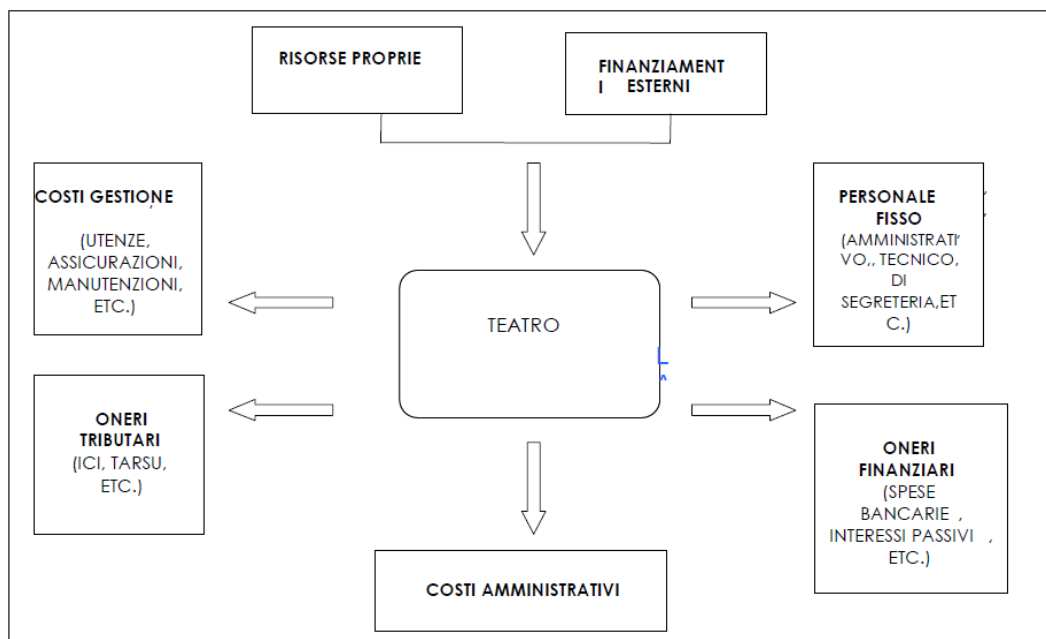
RISORSE PROPRIE

FINANZIAMENT I ESTERNI

COSTI GESTIONE

(UTENZE, ASSICURAZIONI, MANUTENZIONI, ETC.)

TEATRO

PERSONALE FISSO (AMMINISTRATI' VO,, TECNICO, DI SEGRETERIA,ET C.)

ONERI TRIBUTARI (ICI, TARSU, ETC.)

ONERI FINANZIARI (SPESE BANCARIE , INTERESSI PASSIVI , ETC.)

COSTI AMMINISTRATIVI